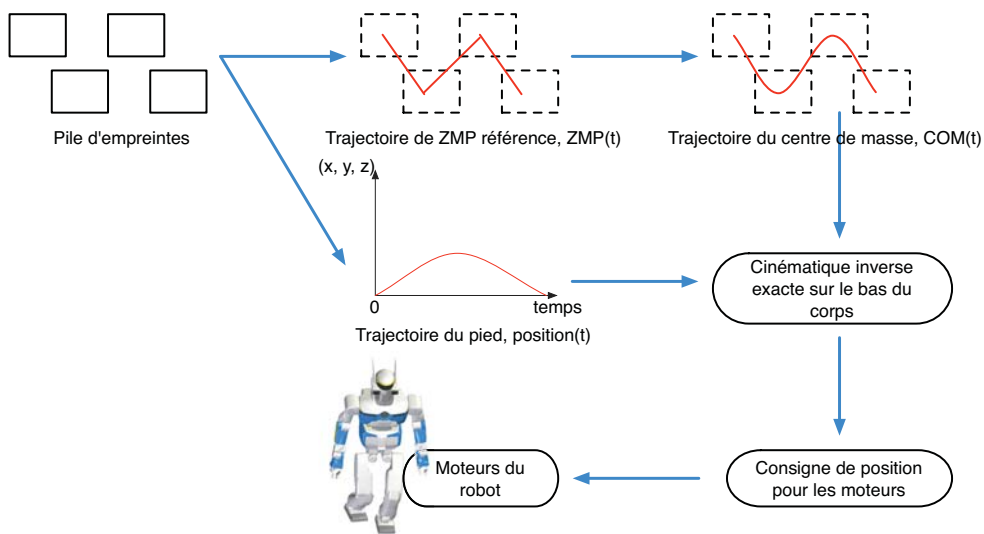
Pile d'empreintes

Trajectoire de ZMP référence, ZMP(t)

Trajectoire du centre de masse, COM(t)

(x, y, z)

0

temps

Trajectoire du pied, position(t)

Cinématique inverse exacte sur le bas du corps

Consigne de position pour les moteurs

Moteurs du robot